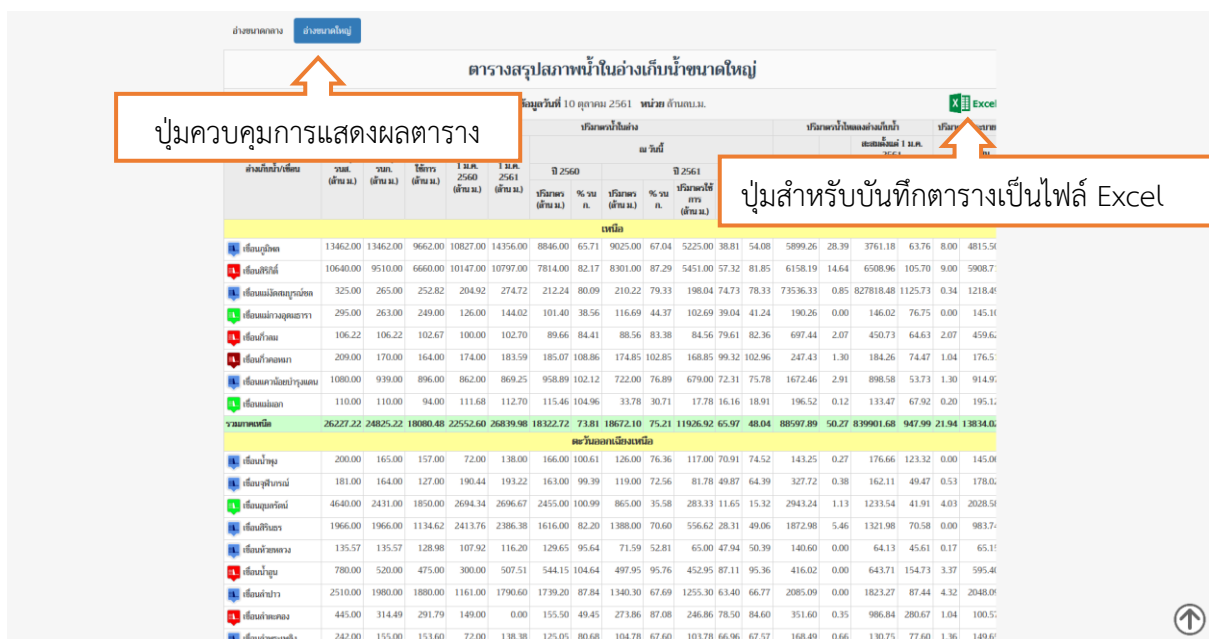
อ่างขนาดกลาง | อ่างขนาดใหญ่

ตารางสรุปสภาพน้ำในอ่างเก็บน้ำขนาดใหญ่

ปุ่มควบคุมการแสดงผลตาราง

ข้อมูลวันที่ 10 ตุลาคม 2561 หน่วย ล้านลบ.ม.

Excel

ปุ่มสำหรับบันทึกตารางเป็นไฟล์ Excel

| อ่างเก็บน้ำ/เขื่อน | รนส. (ล้าน ม.) | รนก. (ล้าน ม.) | ใช้การ | 1 ม.ค. 2560 (ล้าน ม.) | 1 ม.ค. 2561 (ล้าน ม.) | ปี 2560 ปริมาตร (ล้าน ม.) | % รนก. | ปี 2561 ปริมาตร (ล้าน ม.) | % รนก. | ปริมาตรใช้การ (ล้าน ม.) | | | | | | | | | |
|---|---|---|---|---|---|---|---|---|---|---|---|---|---|---|---|---|---|---|---|
| เหนือ | | | | | | | | | | | | | | | | | | | |
| เขื่อนภูมิพล | 13462.00 | 13462.00 | 9662.00 | 10827.00 | 14356.00 | 8846.00 | 65.71 | 9025.00 | 67.04 | 5225.00 | 38.81 | 54.08 | 5899.26 | 28.39 | 3761.18 | 63.76 | 8.00 | 4815.5 |
| เขื่อนสิริกิติ์ | 10640.00 | 9510.00 | 6660.00 | 10147.00 | 10797.00 | 7814.00 | 82.17 | 8301.00 | 87.29 | 5451.00 | 57.32 | 81.85 | 6158.19 | 14.64 | 6508.96 | 105.70 | 9.00 | 5908.7 |
| เขื่อนแม่งัดสมบูรณ์ชล | 325.00 | 265.00 | 252.82 | 204.92 | 274.72 | 212.24 | 80.09 | 210.22 | 79.33 | 198.04 | 74.73 | 78.33 | 73536.33 | 0.85 | 827818.48 | 1125.73 | 0.34 | 1218.4 |
| เขื่อนแม่กวงอุดมธารา | 295.00 | 263.00 | 249.00 | 126.00 | 144.02 | 101.40 | 38.56 | 116.69 | 44.37 | 102.69 | 39.04 | 41.24 | 190.26 | 0.00 | 146.02 | 76.75 | 0.00 | 145.1 |
| เขื่อนกิ่วลม | 106.22 | 106.22 | 102.67 | 100.00 | 102.70 | 89.66 | 84.41 | 88.56 | 83.38 | 84.56 | 79.61 | 82.36 | 697.44 | 2.07 | 450.73 | 64.63 | 2.07 | 459.6 |
| เขื่อนกิ่วคอหมา | 209.00 | 170.00 | 164.00 | 174.00 | 183.59 | 185.07 | 108.86 | 174.85 | 102.85 | 168.85 | 99.32 | 102.96 | 247.43 | 1.30 | 184.26 | 74.47 | 1.04 | 176.5 |
| เขื่อนแควน้อยบำรุงแดน | 1080.00 | 939.00 | 896.00 | 862.00 | 869.25 | 958.89 | 102.12 | 722.00 | 76.89 | 679.00 | 72.31 | 75.78 | 1672.46 | 2.91 | 898.58 | 53.73 | 1.30 | 914.9 |
| เขื่อนแม่มอก | 110.00 | 110.00 | 94.00 | 111.68 | 112.70 | 115.46 | 104.96 | 33.78 | 30.71 | 17.78 | 16.16 | 18.91 | 196.52 | 0.12 | 133.47 | 67.92 | 0.20 | 195.1 |
| รวมภาคเหนือ | 26227.22 | 24825.22 | 18080.48 | 22552.60 | 26839.98 | 18322.72 | 73.81 | 18672.10 | 75.21 | 11926.92 | 65.97 | 48.04 | 88597.89 | 50.27 | 839901.68 | 947.99 | 21.94 | 13834.0 |
| ตะวันออกเฉียงเหนือ | | | | | | | | | | | | | | | | | | | |
| เขื่อนน้ำพุง | 200.00 | 165.00 | 157.00 | 72.00 | 138.00 | 166.00 | 100.61 | 126.00 | 76.36 | 117.00 | 70.91 | 74.52 | 143.25 | 0.27 | 176.66 | 123.32 | 0.00 | 145.0 |
| เขื่อนจุฬาภรณ์ | 181.06 | 164.00 | 127.00 | 190.44 | 193.22 | 163.00 | 99.39 | 119.00 | 72.56 | 81.78 | 49.87 | 64.39 | 327.72 | 0.38 | 162.11 | 49.47 | 0.53 | 178.0 |
| เขื่อนอุบลรัตน์ | 4640.00 | 2431.00 | 1850.00 | 2694.34 | 2696.67 | 2455.00 | 100.99 | 865.00 | 35.58 | 283.33 | 11.65 | 15.32 | 2943.24 | 1.13 | 1233.54 | 41.91 | 4.03 | 2028.5 |
| เขื่อนสิรินธร | 1966.00 | 1966.00 | 1134.62 | 2413.76 | 2386.38 | 1616.00 | 82.20 | 1388.00 | 70.60 | 556.62 | 28.31 | 49.06 | 1872.98 | 5.46 | 1321.98 | 70.58 | 0.00 | 983.7 |
| เขื่อนห้วยหลวง | 135.57 | 135.57 | 128.98 | 107.92 | 116.20 | 129.65 | 95.64 | 71.59 | 52.81 | 65.00 | 47.94 | 50.39 | 140.60 | 0.00 | 64.13 | 45.61 | 0.17 | 65.1 |
| เขื่อนน้ำอูน | 780.00 | 520.00 | 475.00 | 300.00 | 507.51 | 544.15 | 104.64 | 497.95 | 95.76 | 452.95 | 87.11 | 95.36 | 416.02 | 0.00 | 643.71 | 154.73 | 3.37 | 595.4 |
| เขื่อนลำปาว | 2510.00 | 1980.00 | 1880.00 | 1161.00 | 1790.60 | 1739.20 | 87.84 | 1340.30 | 67.69 | 1255.30 | 63.40 | 66.77 | 2085.09 | 0.00 | 1823.27 | 87.44 | 4.32 | 2048.0 |
| เขื่อนลำตะคอง | 445.00 | 314.49 | 291.79 | 149.00 | 0.00 | 155.50 | 49.45 | 273.86 | 87.08 | 246.86 | 78.50 | 84.60 | 351.60 | 0.35 | 986.84 | 280.67 | 1.04 | 100.5 |
| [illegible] | 242.00 | 155.00 | 153.60 | 72.00 | 138.38 | 125.05 | 80.68 | 104.78 | 67.60 | 103.78 | 66.96 | 67.57 | 168.49 | 0.66 | 130.75 | 77.60 | 1.36 | 149.6 |